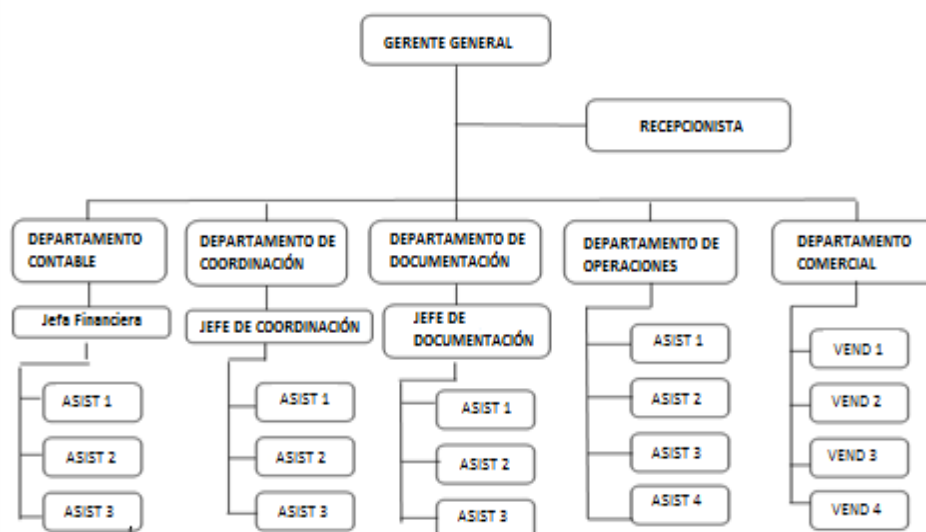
GERENTE GENERAL

RECEPCIONISTA

DEPARTAMENTO CONTABLE

Jefa Financiera

ASIST 1

ASIST 2

ASIST 3

DEPARTAMENTO DE COORDINACIÓN

JEFE DE COORDINACIÓN

ASIST 1

ASIST 2

ASIST 3

DEPARTAMENTO DE DOCUMENTACIÓN

JEFE DE DOCUMENTACIÓN

ASIST 1

ASIST 2

ASIST 3

DEPARTAMENTO DE OPERACIONES

ASIST 1

ASIST 2

ASIST 3

ASIST 4

DEPARTAMENTO COMERCIAL

VEND 1

VEND 2

VEND 3

VEND 4